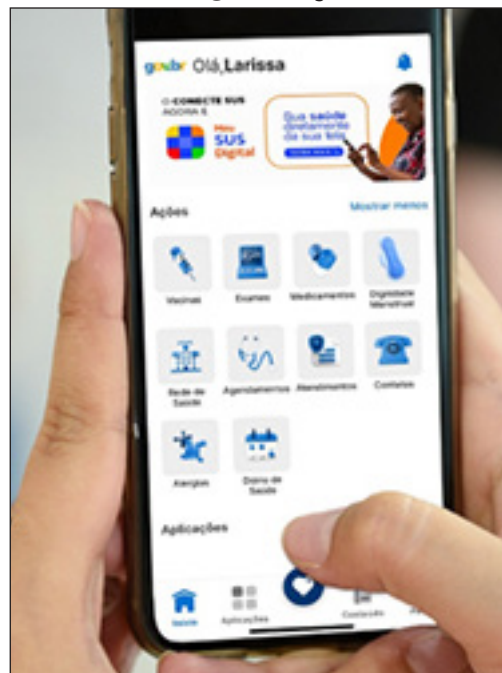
gov.br Olá, Larissa

O CONECTE SUS AGORA É

Meu SUS Digital

Sua saúde diretamente da sua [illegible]

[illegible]

Ações

Mostrar menos

Vacinas

Exames

Medicamentos

Dignidade Menstrual

Rede de Saúde

Agendamentos

Atendimentos

Contatos

Alergias

Diário de Saúde

Aplicações

Início

Aplicações

Contatos